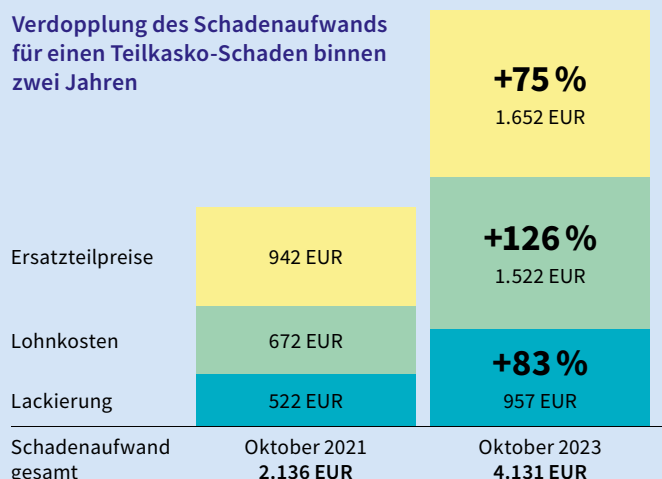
Verdopplung des Schadenaufwands für einen Teilkasko-Schaden binnen zwei Jahren

+75 %
1.652 EUR

Ersatzteilpreise
942 EUR
+126 %
1.522 EUR

Lohnkosten
672 EUR
+83 %
957 EUR

Lackierung
522 EUR

Schadenaufwand gesamt
Oktober 2021
**2.136 EUR**
Oktober 2023
**4.131 EUR**